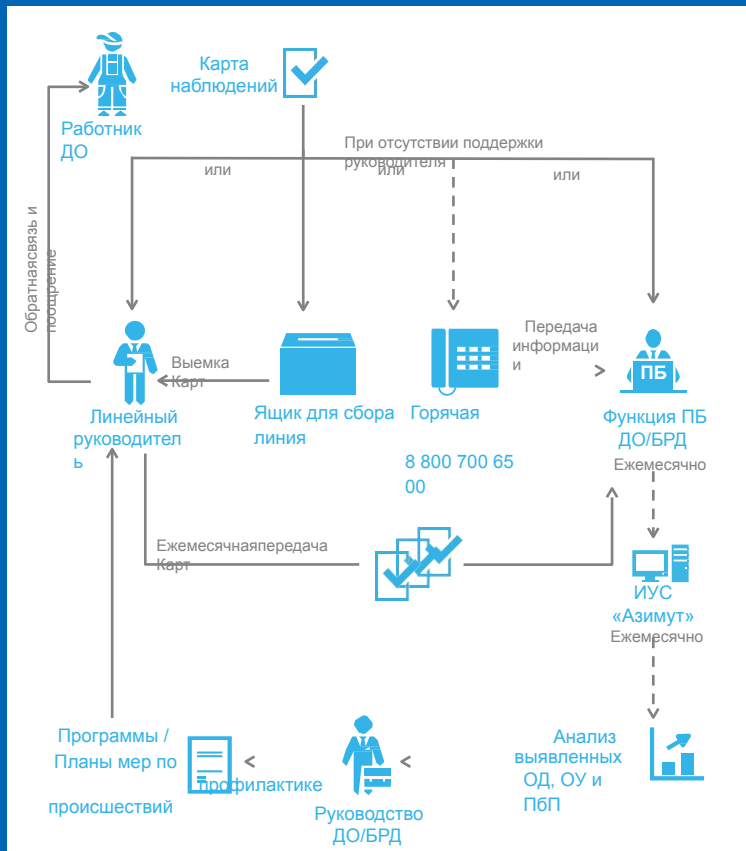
Карта наблюдений

Работник ДО

При отсутствии поддержки руководителя

или

или

или

Обратнаясвязь и поощрение

Передача информаци и

Выемка Карт

ПБ

Линейный руководител ь

Ящик для сбора

Горячая линия

Функция ПБ ДО/БРД

8 800 700 65 00

Ежемесячно

Ежемесячнаяпередача Карт

ИУС «Азимут»

Ежемесячно

Программы / Планы мер по профилактике происшествий

Руководство ДО/БРД

Анализ выявленных ОД, ОУ и ПбП